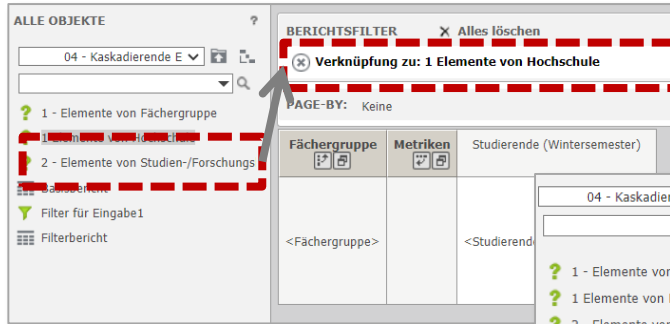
ALLE OBJEKTE

?

04 - Kaskadierende E

1 - Elemente von Fächergruppe

1 Elemente von Hochschule

2 - Elemente von Studien-/Forschungs

Basisbericht

Filter für Eingabe1

Filterbericht

BERICHTSFILTER

Alles löschen

Verknüpfung zu: 1 Elemente von Hochschule

PAGE-BY: Keine

| Fächergruppe | Metriken | Studierende (Wintersemester) |
|---|---|---|
| <Fächergruppe> | | <Studierende |

04 - Kaskadiere

1 - Elemente vo

1 Elemente von

2 - Elemente vo